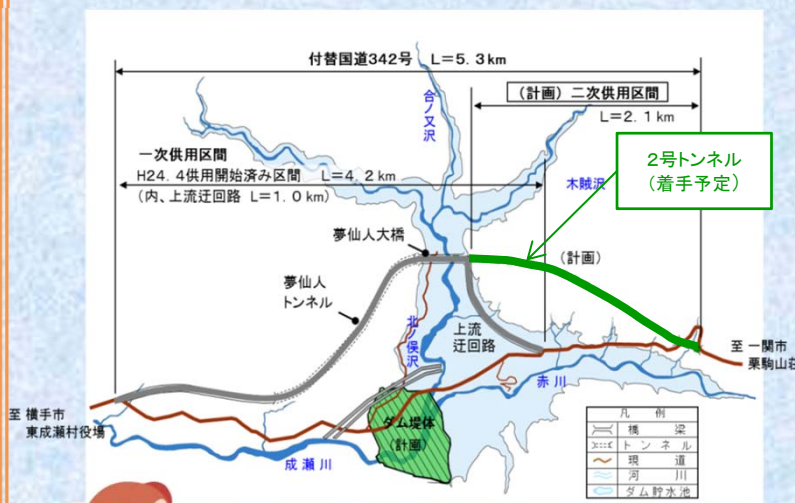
付替国道342号　L＝5．3km

（計画）二次供用区間

L＝2．1km

合ノ又沢

一次供用区間

H24．4供用開始済み区間　L＝4．2km

（内、上流迂回路　L＝1．0km）

2号トンネル
（着手予定）

木賊沢

夢仙人大橋

（計画）

夢仙人
トンネル

北ノ俣沢

上流
迂回路

至　一関市
栗駒山荘

赤川

至　横手市
東成瀬村役場

ダム堤体
（計画）

成瀬川

凡　例

橋　梁

トンネル

現　道

河　川

ダム貯水池